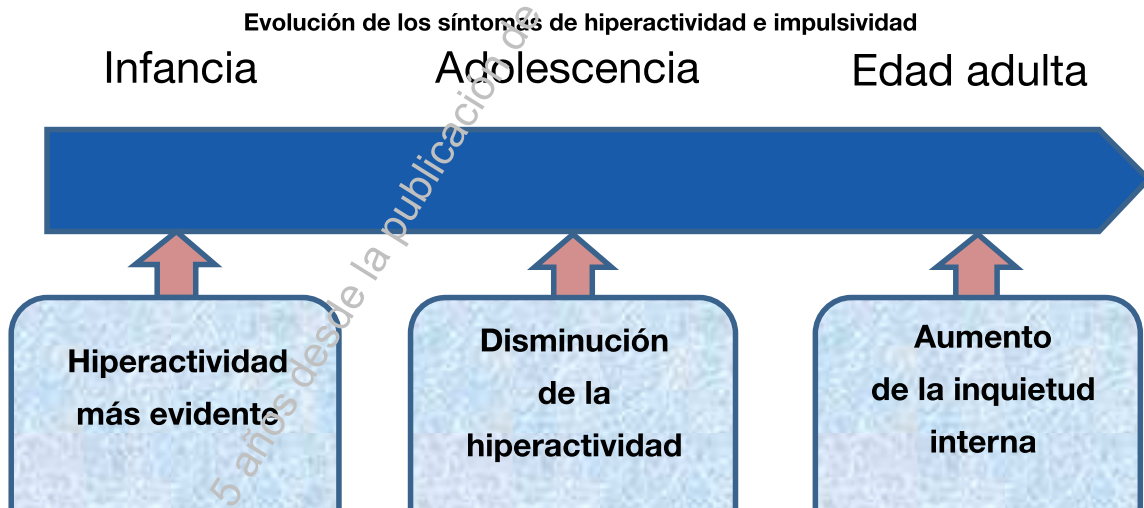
Evolución de los síntomas de hiperactividad e impulsividad

Infancia

Adolescencia

Edad adulta

Hiperactividad más evidente

Disminución de la hiperactividad

Aumento de la inquietud interna

5 años desde la publicación de